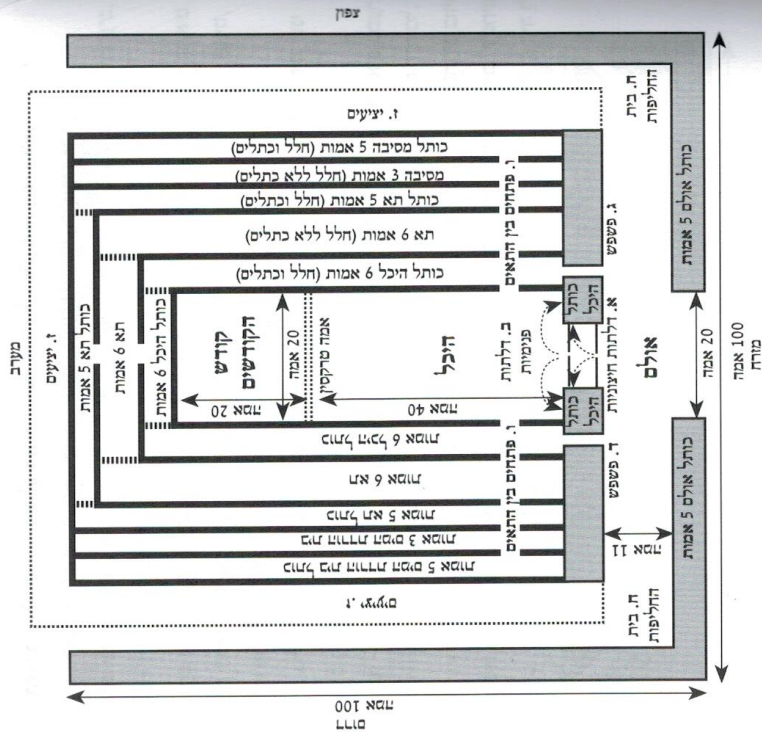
צפון

ח. בית החליפות

ז. יציעים

כותל מסיבה 5 אמות (חלל וכתלים)

מסיבה 3 אמות (חלל ללא כתלים)

כותל תא 5 אמות (חלל וכתלים)

תא 6 אמות (חלל ללא כתלים)

כותל היכל 6 אמות (חלל וכתלים)

ו. פתחים בין התאים

ג. פשפש

כותל אולם 5 אמות

כותל היכל

א. דלתות חיצוניות

ב. דלתות פנימיות

אולם

20 אמה

100 אמה

מזרח

כותל היכל

קודש הקודשים

20 אמה

אמה טרקסין

היכל

20 אמה

40 אמה

כותל תא 5 אמות

תא 6 אמות

כותל היכל 6 אמות

ז. יציעים

מערב

כותל היכל 6 אמות

תא 6 אמות

כותל תא 5 אמות

מסיבה 3 אמות

כותל מסיבה 5 אמות

ו. פתחים בין התאים

ד. פשפש

11 אמה

כותל אולם 5 אמות

ח. בית החליפות

ז. יציעים

100 אמה

דרום